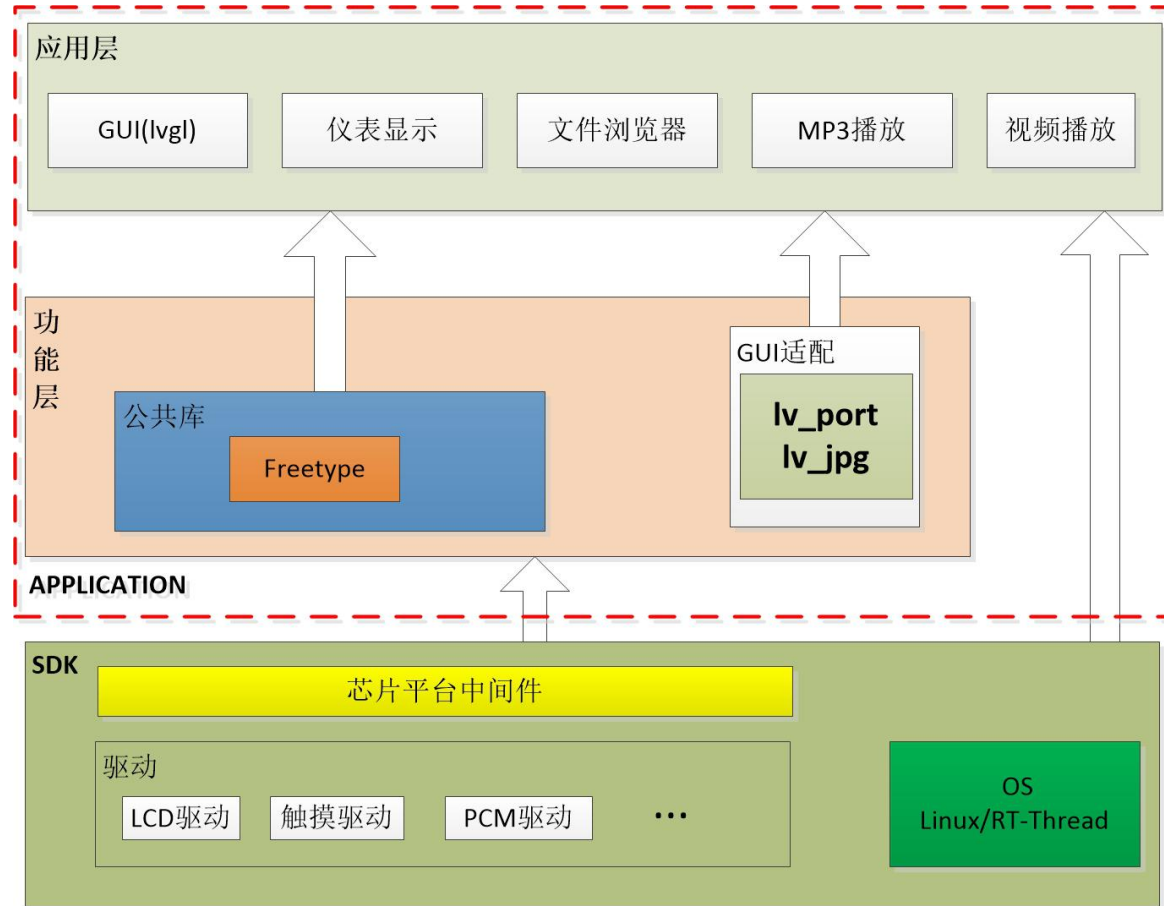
应用层

GUI(lvgl)

仪表显示

文件浏览器

MP3播放

视频播放

功能层

GUI适配

lv_port
lv_jpg

公共库

Freetype

APPLICATION

SDK

芯片平台中间件

驱动

LCD驱动

触摸驱动

PCM驱动

...

OS
Linux/RT-Thread